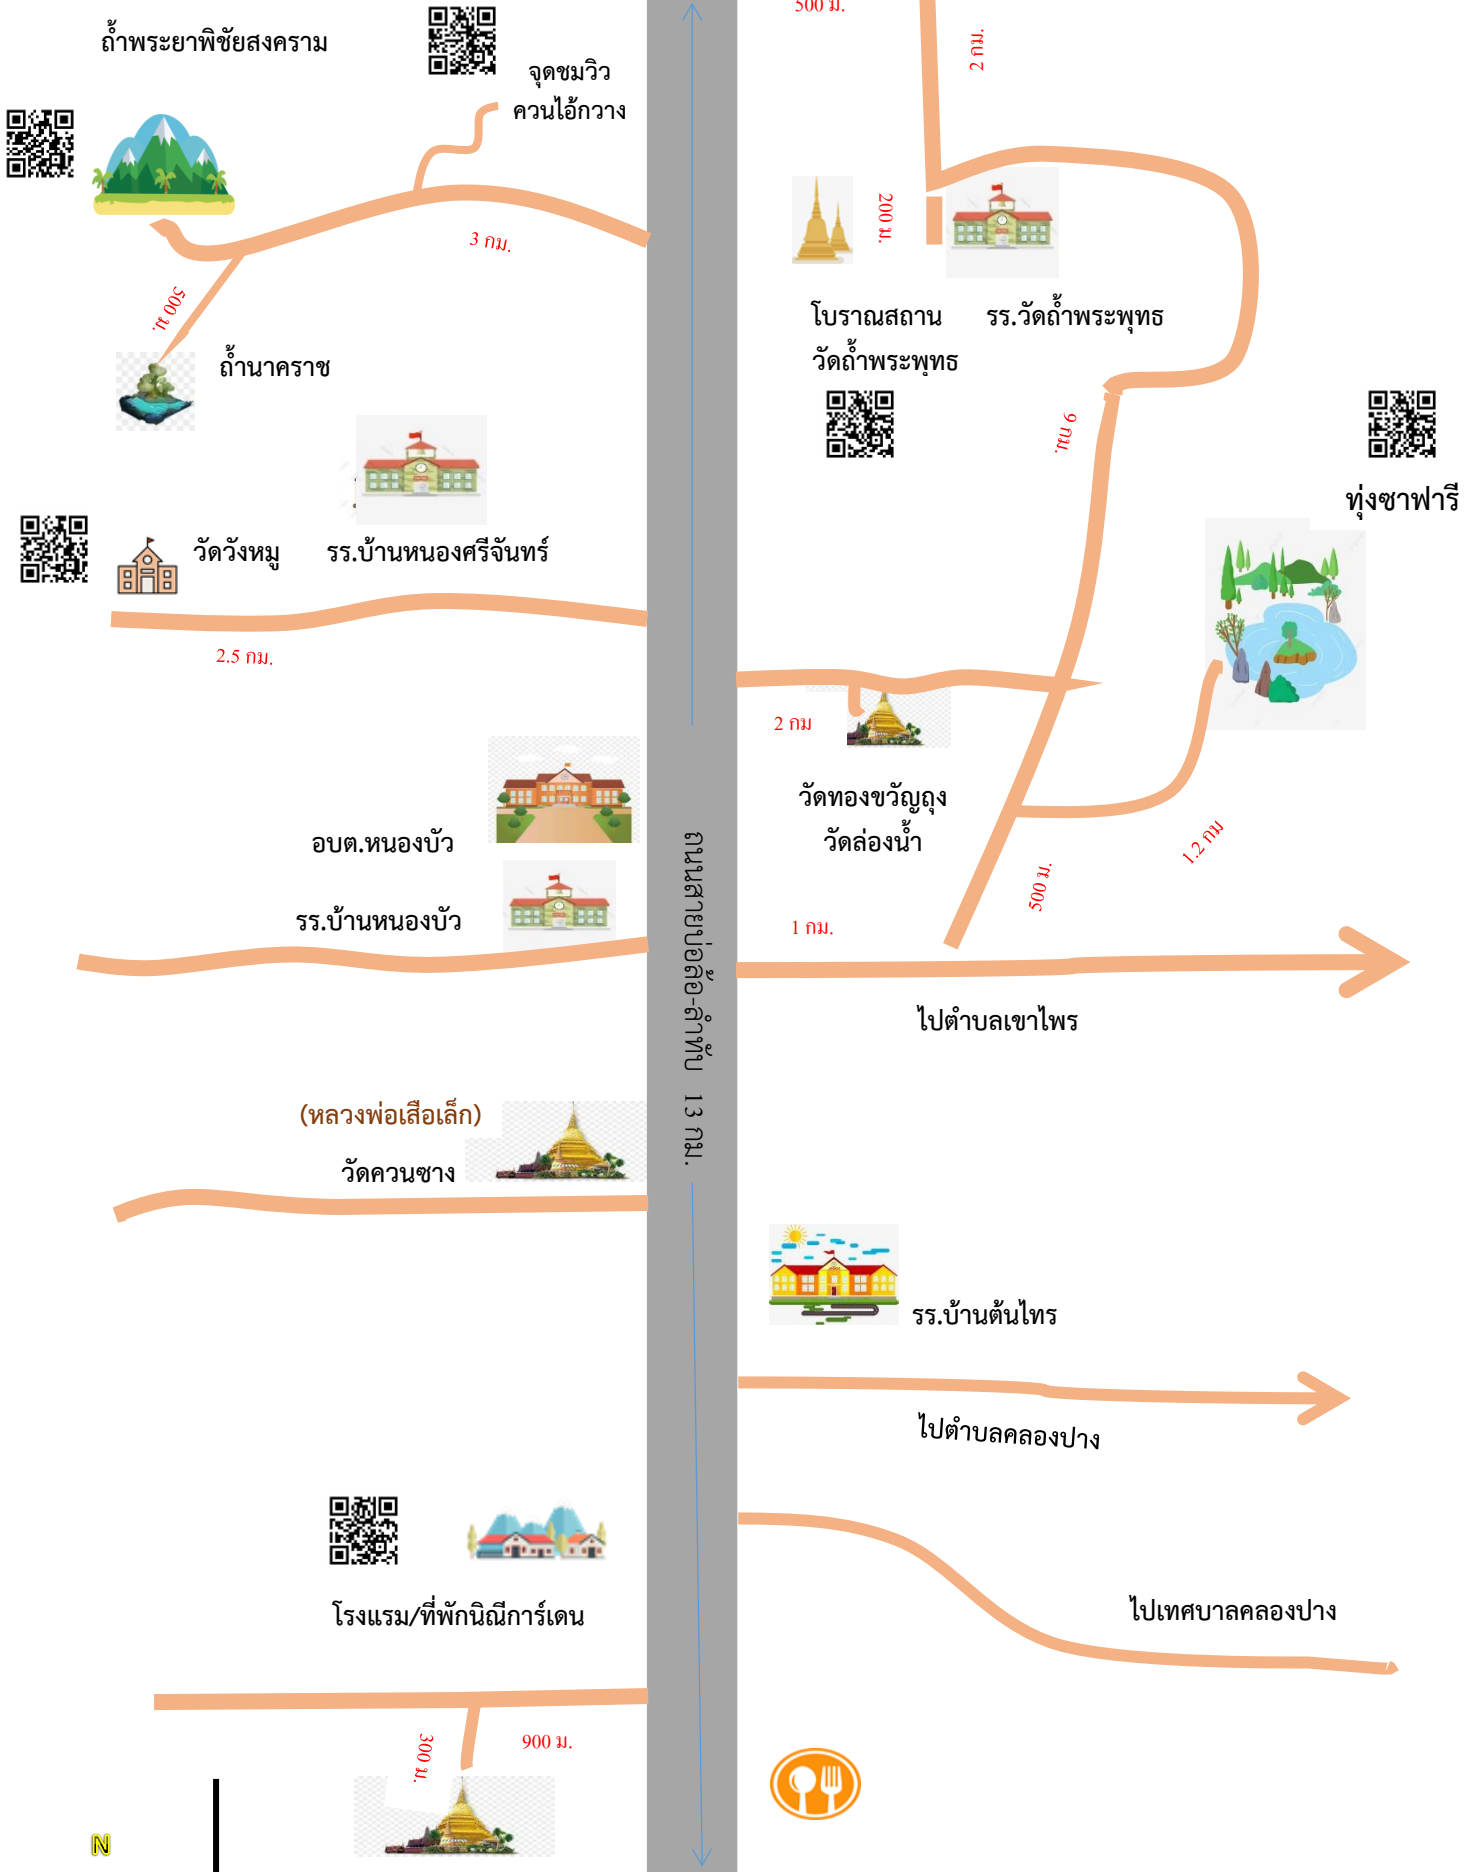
500 ม.
ถ้ำพระยาพิชัยสงคราม
จุดชมวิว
ควนไอ้กวาง
2 กม.
3 กม.
200 ม.
500 ม.
โบราณสถาน
วัดถ้ำพระพุทธ
รร.วัดถ้ำพระพุทธ
ถ้ำนาคราช
9 กม.
ทุ่งซาฟารี
วัดวังหมู
รร.บ้านหนองศรีจันทร์
2.5 กม.
2 กม
วัดทองขวัญถุง
วัดล่องน้ำ
อบต.หนองบัว
1.2 กม
รร.บ้านหนองบัว
500 ม.
1 กม.
ไปตำบลเขาไพร
ถนนสายบ่อล้อ-ลำทับ 13 กม.
(หลวงพ่อเสือเล็ก)
วัดควนซาง
รร.บ้านต้นไทร
ไปตำบลคลองปาง
โรงแรม/ที่พักนิณีการ์เดน
ไปเทศบาลคลองปาง
300 ม.
900 ม.
N